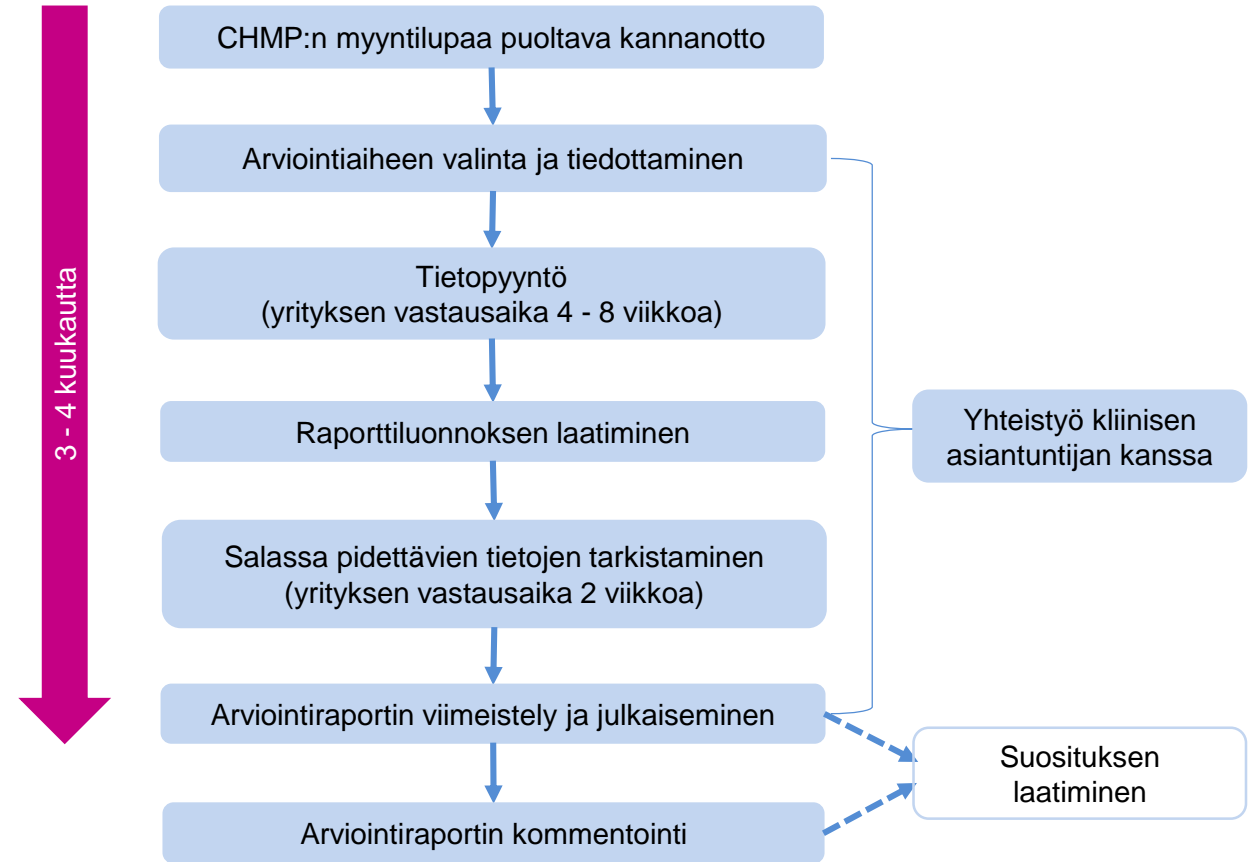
3 - 4 kuukautta

CHMP:n myyntilupaa puoltava kannanotto

Arviointiaiheen valinta ja tiedottaminen

Tietopyyntö
(yrityksen vastausaika 4 - 8 viikkoa)

Raporttiluonnoksen laatiminen

Salassa pidettävien tietojen tarkistaminen
(yrityksen vastausaika 2 viikkoa)

Arviointiraportin viimeistely ja julkaiseminen

Arviointiraportin kommentointi

Yhteistyö kliinisen asiantuntijan kanssa

Suosituksen laatiminen